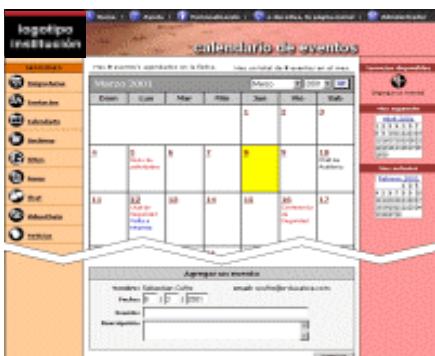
logotipo institución

Home | Ayuda | Personalizando | a mi sitio, tu página inicial | Administrador

calendario de eventos

Servicios

Inscripciones

Invitación

Calendario

Archivos

Sitios

Foros

Chat

Almacén

Noticias

Hay 8 eventos agendados en la fecha.

Hay un total de 8 eventos en el mes.

Marzo 2001

Marzo

2001

Ver

| Dom | Lun | Mar | Mie | Jue | Vie | Sab |
|---|---|---|---|---|---|---|
| | | | | 1 | 2 | 3 |
| 4 | 5 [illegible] | 6 | 7 | 8 | 9 | 10 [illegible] |
| 11 | 12 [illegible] | 13 | 14 | 15 | 16 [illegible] | 17 |

Agregar un evento

Nombre: Sebastian Coffe

email: scoffe@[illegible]

Fecha:

Evento:

Descripción:

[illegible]

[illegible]

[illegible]